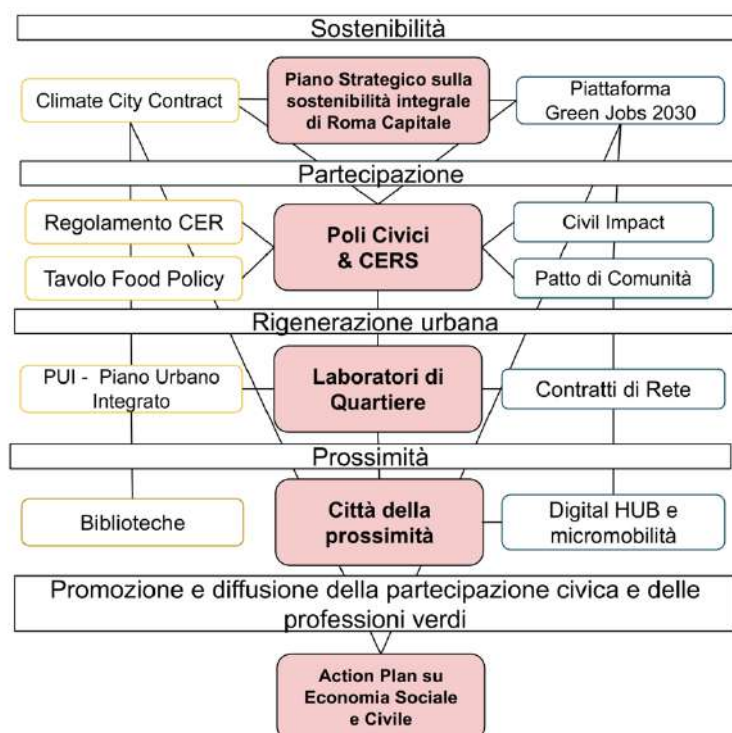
Sostenibilità

Climate City Contract

Piano Strategico sulla sostenibilità integrale di Roma Capitale

Piattaforma Green Jobs 2030

Partecipazione

Regolamento CER

Tavolo Food Policy

Poli Civici & CERS

Civil Impact

Patto di Comunità

Rigenerazione urbana

PUI - Piano Urbano Integrato

Laboratori di Quartiere

Contratti di Rete

Prossimità

Biblioteche

Città della prossimità

Digital HUB e micromobilità

Promozione e diffusione della partecipazione civica e delle professioni verdi

Action Plan su Economia Sociale e Civile